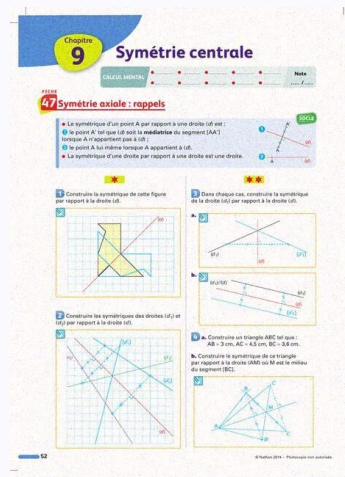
Chapitre 9

Symétrie centrale

CALCUL MENTAL

Note ...... / ......

FICHE 47 Symétrie axiale : rappels

SOCLE

• Le symétrique d'un point A par rapport à une droite (d) est :
1 le point A' tel que (d) soit la médiatrice du segment [AA'] lorsque A n'appartient pas à (d) ;
2 le point A lui-même lorsque A appartient à (d).
• La symétrique d'une droite par rapport à une droite est une droite.

1 Construire la symétrique de cette figure par rapport à la droite (d).

(d)

2 Construire les symétriques des droites $(d_1)$ et $(d_2)$ par rapport à la droite (d).

$(d_1)$

(d)

$(d_2)$

3 Dans chaque cas, construire la symétrique de la droite $(d_1)$ par rapport à la droite (d).

a.

$(d_1)$

(d)

b.

$(d_1)//(d)$

(d)

4 a. Construire un triangle ABC tel que : AB = 3 cm, AC = 4,5 cm, BC = 3,6 cm.

b. Construire le symétrique de ce triangle par rapport à la droite (AM) où M est le milieu du segment [BC].

52

© Nathan 2014 – Photocopie non autorisée